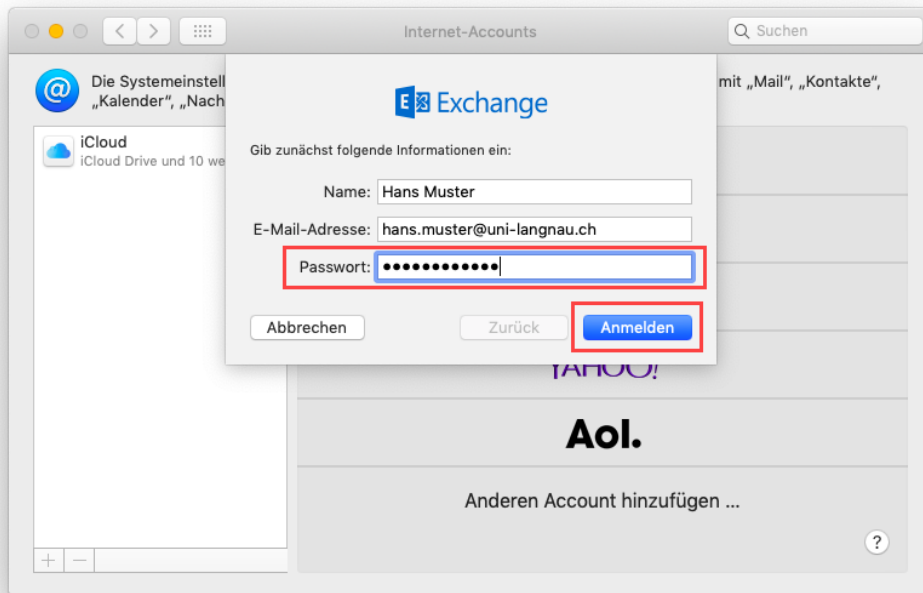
Internet-Accounts

Suchen

Die Systemeinstell „Kalender", „Nach

mit „Mail", „Kontakte",

iCloud
iCloud Drive und 10 we

Exchange

Gib zunächst folgende Informationen ein:

Name: Hans Muster

E-Mail-Adresse: hans.muster@uni-langnau.ch

Passwort: ●●●●●●●●●●●●

Abbrechen

Zurück

Anmelden

YAHOO!

Aol.

Anderen Account hinzufügen ...

?

+ −